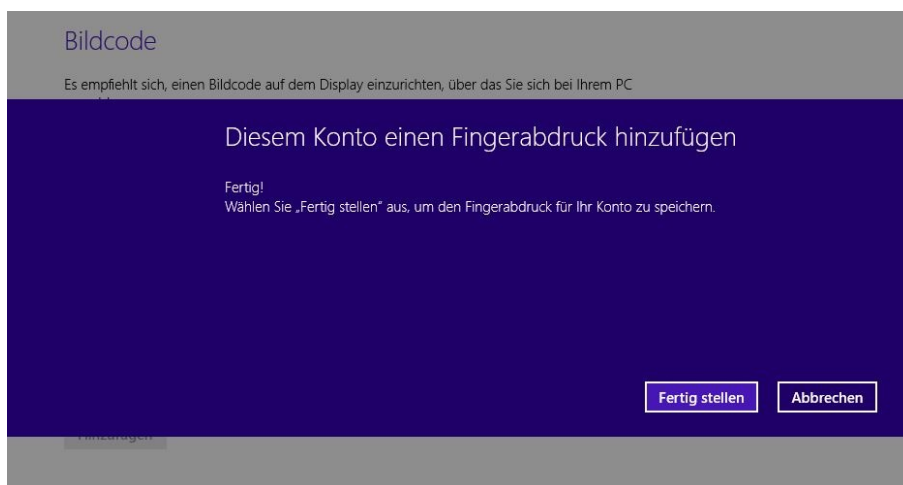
Bildcode

Es empfiehlt sich, einen Bildcode auf dem Display einzurichten, über das Sie sich bei Ihrem PC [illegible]

Diesem Konto einen Fingerabdruck hinzufügen

Fertig!
Wählen Sie „Fertig stellen" aus, um den Fingerabdruck für Ihr Konto zu speichern.

Fertig stellen
Abbrechen

Hinzufügen